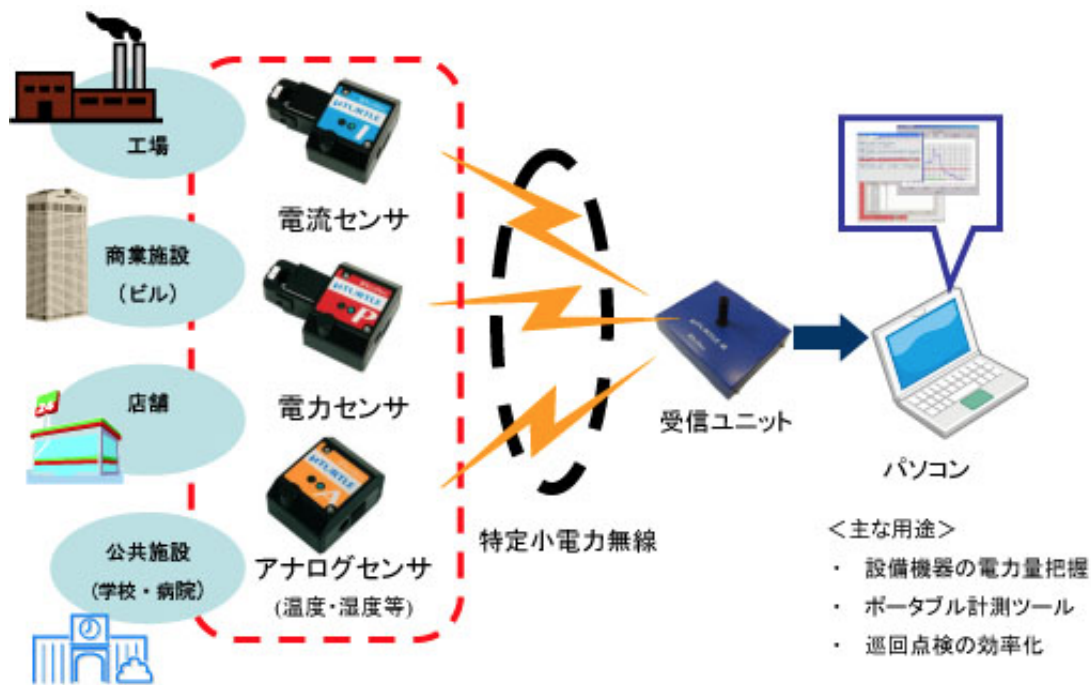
工場

商業施設
（ビル）

店舗

公共施設
（学校・病院）

電流センサ

電力センサ

アナログセンサ
(温度・湿度等)

特定小電力無線

受信ユニット

パソコン

＜主な用途＞
・ 設備機器の電力量把握
・ ポータブル計測ツール
・ 巡回点検の効率化